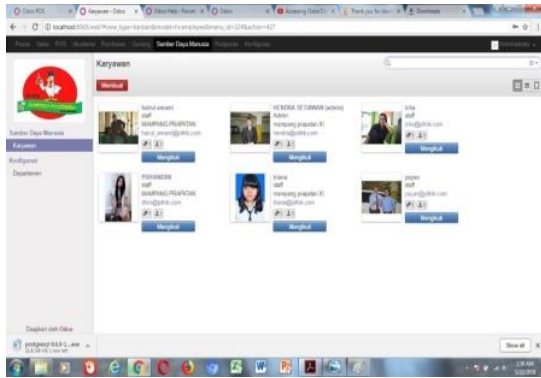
Karyawan

Membuat

Sumber Daya Manusia

Karyawan

Konfigurasi

Departemen

Sumber Daya Manusia

fadrul anwarsi
staff
MAMPANG PRAPATAN
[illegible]

Mengikuti

HENDRA SETIAWAN (admin)
Admin
mampang prapatan XI
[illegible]

Mengikuti

icha
staff
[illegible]

Mengikuti

PISHANDINI
staff
MAMPANG PRAPATAN
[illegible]

Mengikuti

triana
staff
mampang prapatan XI
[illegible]

Mengikuti

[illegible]
staff
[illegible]

Mengikuti

Diupdate oleh Odoo

Show all